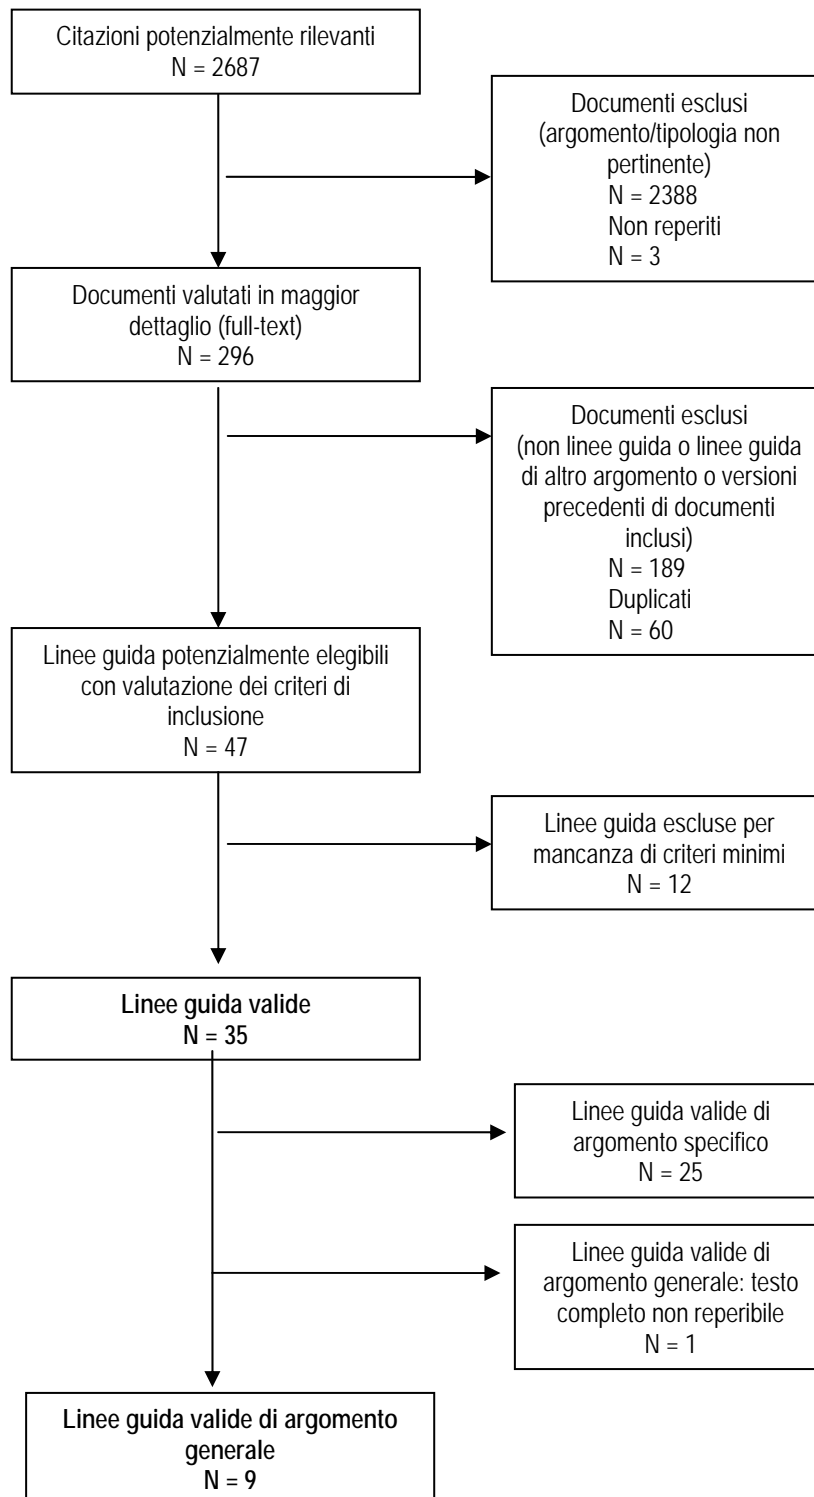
Citazioni potenzialmente rilevanti
N = 2687

Documenti esclusi (argomento/tipologia non pertinente)
N = 2388
Non reperiti
N = 3

Documenti valutati in maggior dettaglio (full-text)
N = 296

Documenti esclusi (non linee guida o linee guida di altro argomento o versioni precedenti di documenti inclusi)
N = 189
Duplicati
N = 60

Linee guida potenzialmente elegibili con valutazione dei criteri di inclusione
N = 47

Linee guida escluse per mancanza di criteri minimi
N = 12

**Linee guida valide**
**N = 35**

Linee guida valide di argomento specifico
N = 25

Linee guida valide di argomento generale: testo completo non reperibile
N = 1

**Linee guida valide di argomento generale**
**N = 9**